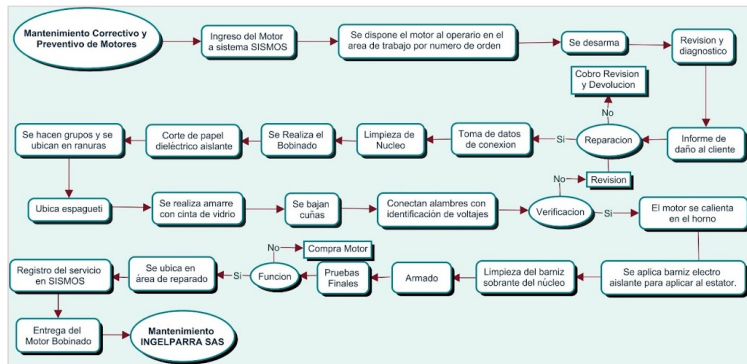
Mantenimiento Correctivo y Preventivo de Motores

Ingreso del Motor a sistema SISMOS

Se dispone el motor al operario en el area de trabajo por numero de orden

Se desarma

Revision y diagnostico

Cobro Revision y Devolucion

No

Informe de daño al cliente

Reparacion

Si

Toma de datos de conexion

Limpieza de Nucleo

Se Realiza el Bobinado

Corte de papel dieléctrico aislante

Se hacen grupos y se ubican en ranuras

Ubica espagueti

Se realiza amarre con cinta de vidrio

Se bajan cuñas

Conectan alambres con identificación de voltajes

No

Revision

Verificacion

Si

El motor se calienta en el horno

Se aplica barniz electro aislante para aplicar al estator.

Limpieza del barniz sobrante del núcleo

Armado

Pruebas Finales

No

Compra Motor

Funcion

Si

Se ubica en área de reparado

Registro del servicio en SISMOS

Entrega del Motor Bobinado

Mantenimiento INGELPARRA SAS